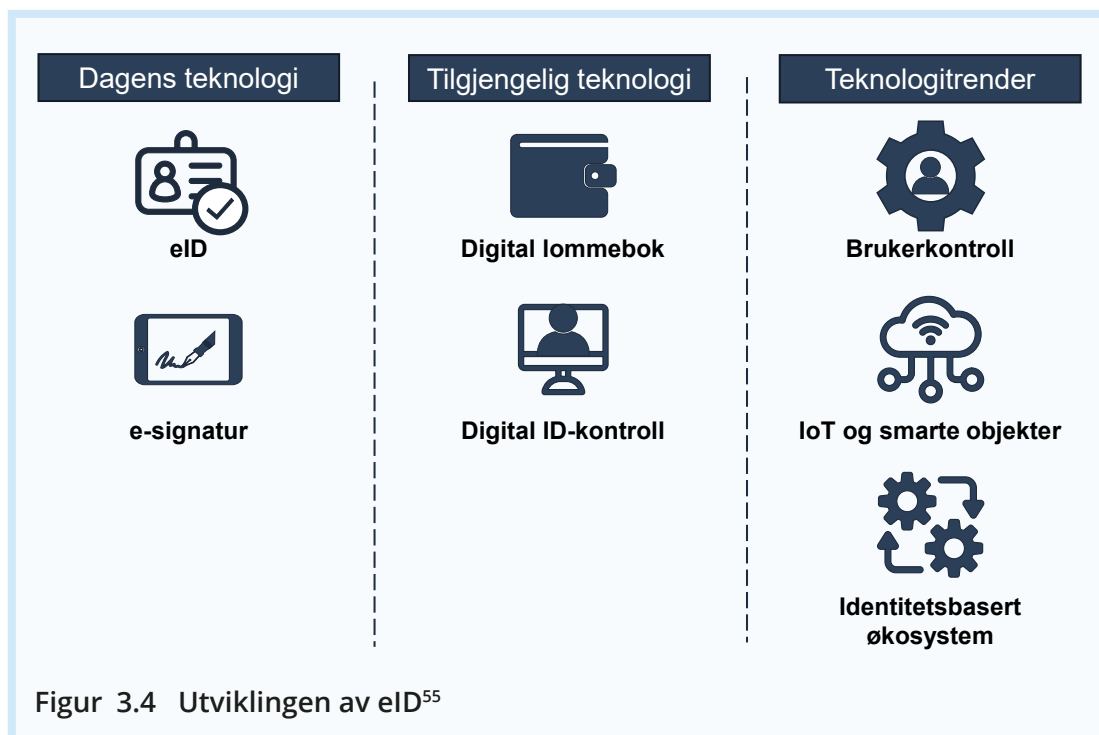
Dagens teknologi

eID

e-signatur

Tilgjengelig teknologi

Digital lommebok

Digital ID-kontroll

Teknologitrender

Brukerkontroll

IoT og smarte objekter

Identitetsbasert økosystem

Figur 3.4 Utviklingen av eID$^{55}$